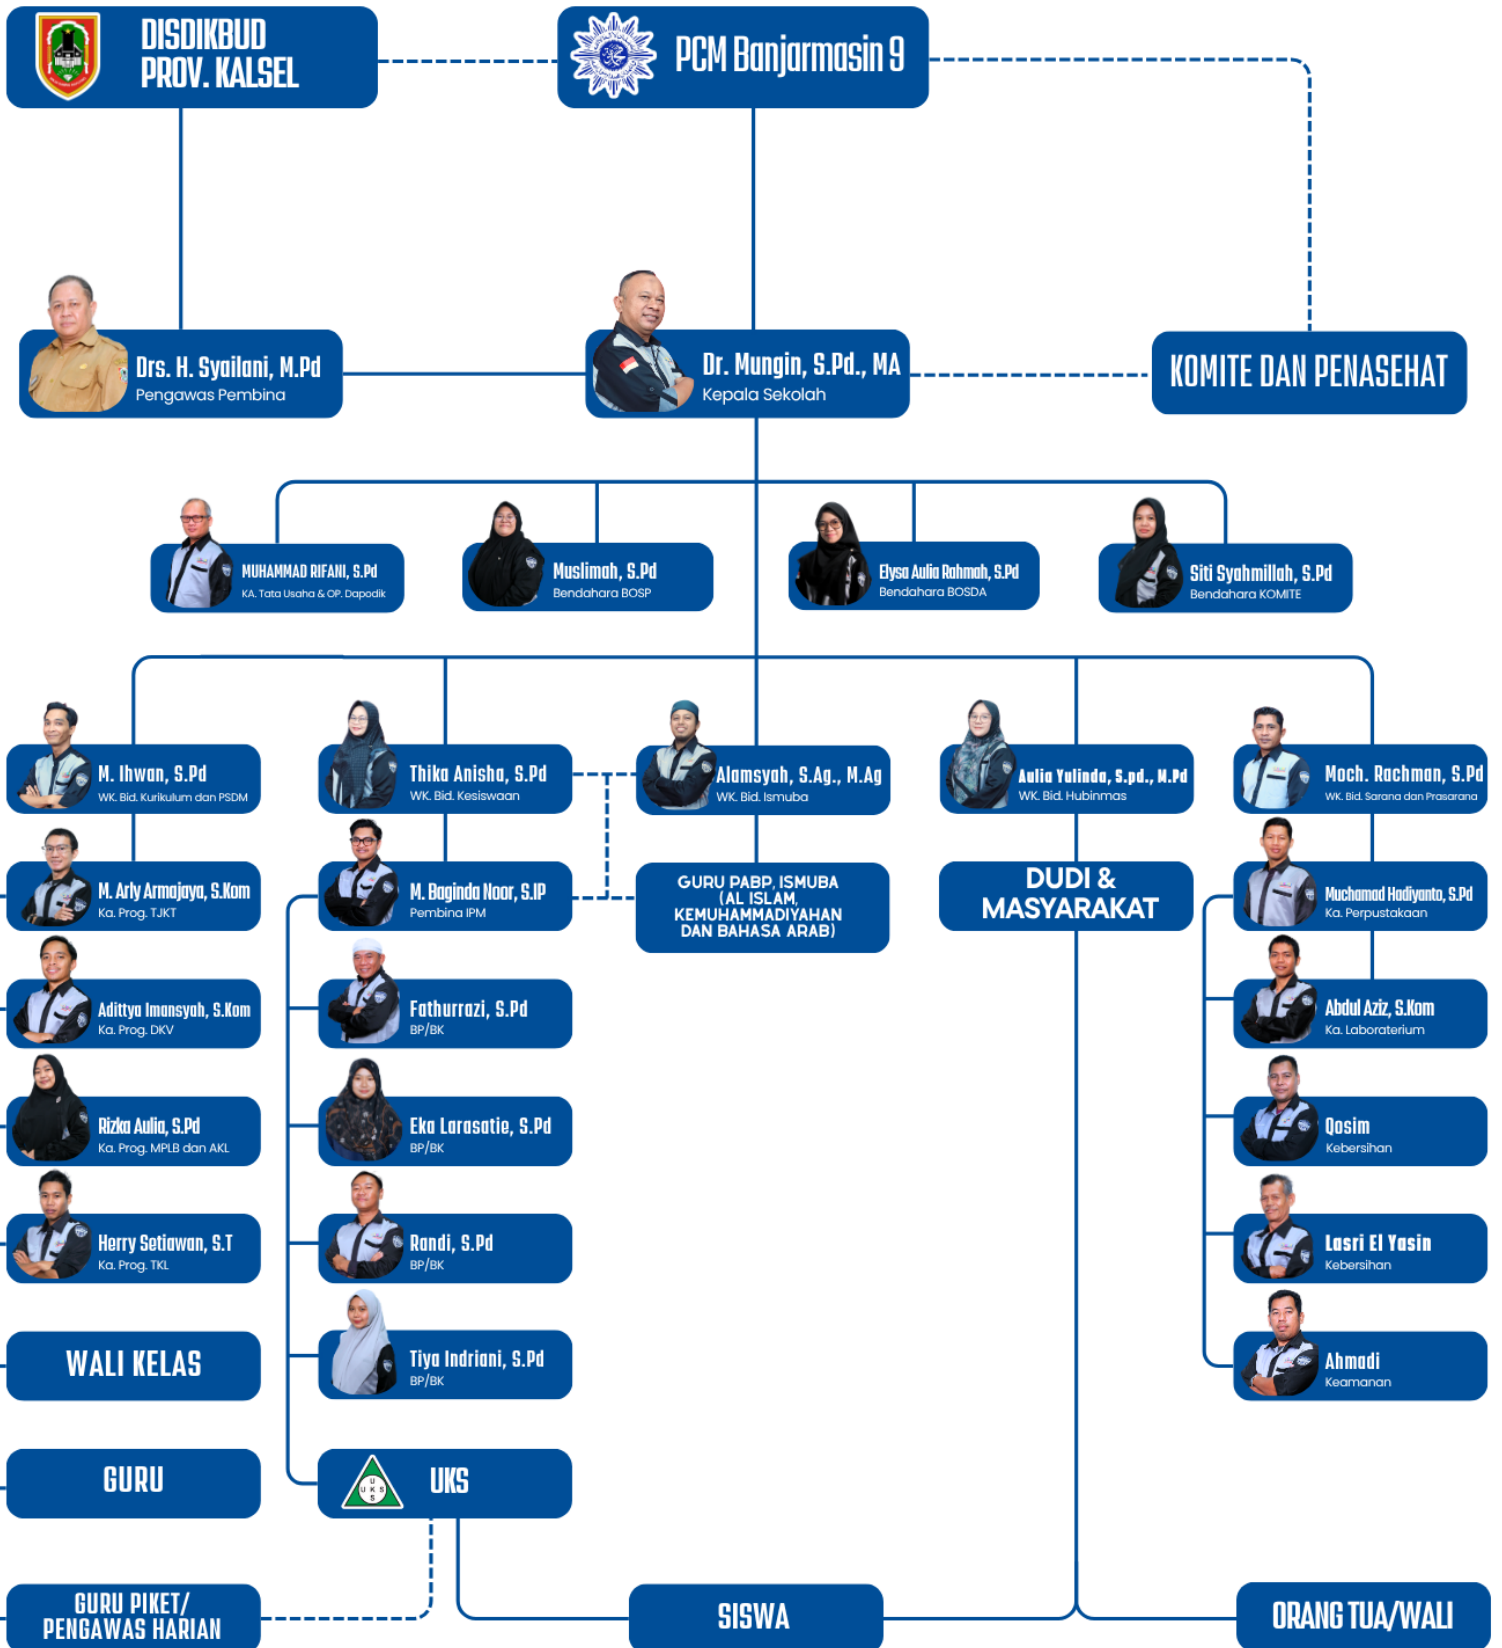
DISDIKBUD PROV. KALSEL

PCM Banjarmasin 9

Drs. H. Syailani, M.Pd
Pengawas Pembina

Dr. Mungin, S.Pd., MA
Kepala Sekolah

KOMITE DAN PENASEHAT

MUHAMMAD RIFANI, S.Pd
KA. Tata Usaha & OP. Dapodik

Muslimah, S.Pd
Bendahara BOSP

Elysa Aulia Rahmah, S.Pd
Bendahara BOSDA

Siti Syahmillah, S.Pd
Bendahara KOMITE

M. Ihwan, S.Pd
WK. Bid. Kurikulum dan PSDM

Thika Anisha, S.Pd
WK. Bid. Kesiswaan

Alamsyah, S.Ag., M.Ag
WK. Bid. Ismuba

Aulia Yulinda, S.pd., M.Pd
WK. Bid. Hubinmas

Moch. Rachman, S.Pd
WK. Bid. Sarana dan Prasarana

M. Arly Armajaya, S.Kom
Ka. Prog. TJKT

M. Baginda Noor, S.IP
Pembina IPM

GURU PABP, ISMUBA (AL ISLAM, KEMUHAMMADIYAHAN DAN BAHASA ARAB)

DUDI & MASYARAKAT

Muchamad Hadiyanto, S.Pd
Ka. Perpustakaan

Adittya Imansyah, S.Kom
Ka. Prog. DKV

Fathurrazi, S.Pd
BP/BK

Abdul Aziz, S.Kom
Ka. Laboraterium

Rizka Aulia, S.Pd
Ka. Prog. MPLB dan AKL

Eka Larasatie, S.Pd
BP/BK

Qosim
Kebersihan

Herry Setiawan, S.T
Ka. Prog. TKL

Randi, S.Pd
BP/BK

Lasri El Yasin
Kebersihan

WALI KELAS

Tiya Indriani, S.Pd
BP/BK

Ahmadi
Keamanan

GURU

UKS

GURU PIKET/ PENGAWAS HARIAN

SISWA

ORANG TUA/WALI